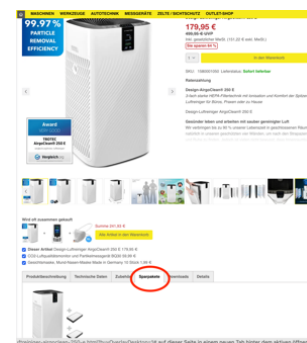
MASCHINEN WERKZEUGE AUTOTECHNIK MESSGERÄTE ZELTE / SICHTSCHUTZ OUTLET SHOP

99.97 %
PARTICLE REMOVAL EFFICIENCY

179,95 €
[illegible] € UVP
inkl. gesetzlicher MwSt. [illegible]
Sie sparen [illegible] %

SKU: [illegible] Lieferstatus: Sofort lieferbar

Produktbeschreibung

Design-AirgoClean® 250 E

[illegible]

Award
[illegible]
AirgoClean® 250 E

Wird oft zusammen gekauft

Summe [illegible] €
Alle Artikel in den Warenkorb

Dieser Artikel Design-Luftreiniger AirgoClean® 250 E 179,95 €
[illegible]
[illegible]

Produktbeschreibung Technische Daten Zubehör Ersatzteile Downloads Details

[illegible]